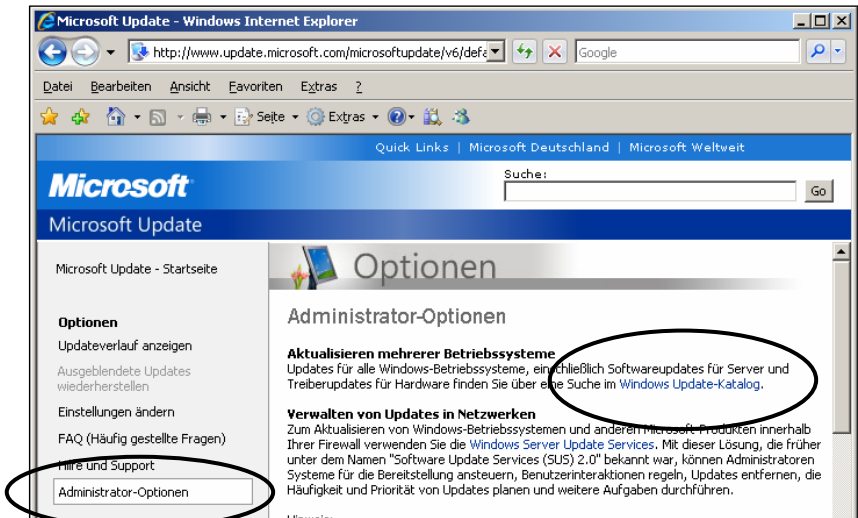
Microsoft Update - Windows Internet Explorer

http://www.update.microsoft.com/microsoftupdate/v6/defa

Google

Datei Bearbeiten Ansicht Favoriten Extras ?

Seite Extras

Quick Links | Microsoft Deutschland | Microsoft Weltweit

Microsoft

Suche:

Go

Microsoft Update

Microsoft Update - Startseite

Optionen

Updateverlauf anzeigen

Ausgeblendete Updates wiederherstellen

Einstellungen ändern

FAQ (Häufig gestellte Fragen)

Hilfe und Support

Administrator-Optionen

Optionen

Administrator-Optionen

Aktualisieren mehrerer Betriebssysteme

Updates für alle Windows-Betriebssysteme, einschließlich Softwareupdates für Server und Treiberupdates für Hardware finden Sie über eine Suche im Windows Update-Katalog.

Verwalten von Updates in Netzwerken

Zum Aktualisieren von Windows-Betriebssystemen und anderen Microsoft-Produkten innerhalb Ihrer Firewall verwenden Sie die Windows Server Update Services. Mit dieser Lösung, die früher unter dem Namen "Software Update Services (SUS) 2.0" bekannt war, können Administratoren Systeme für die Bereitstellung ansteuern, Benutzerinteraktionen regeln, Updates entfernen, die Häufigkeit und Priorität von Updates planen und weitere Aufgaben durchführen.

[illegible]